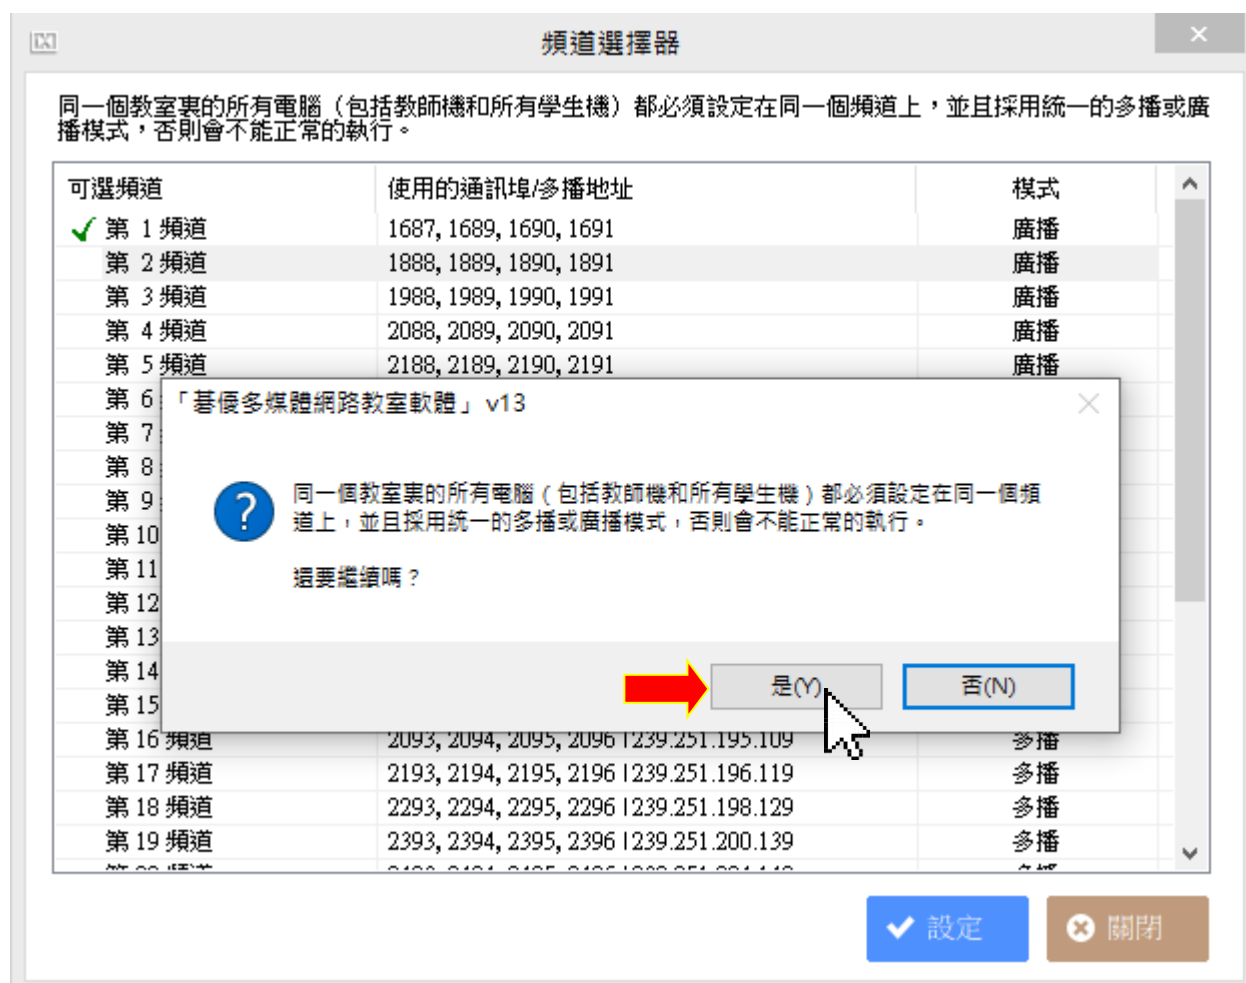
頻道選擇器

同一個教室裏的所有電腦（包括教師機和所有學生機）都必須設定在同一個頻道上，並且採用統一的多播或廣播模式，否則會不能正常的執行。

| 可選頻道 | 使用的通訊埠/多播地址 | 模式 |
|---|---|---|
| 第 1 頻道 | 1687, 1689, 1690, 1691 | 廣播 |
| 第 2 頻道 | 1888, 1889, 1890, 1891 | 廣播 |
| 第 3 頻道 | 1988, 1989, 1990, 1991 | 廣播 |
| 第 4 頻道 | 2088, 2089, 2090, 2091 | 廣播 |
| 第 5 頻道 | 2188, 2189, 2190, 2191 | 廣播 |
| 第 6 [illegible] | | |
| 第 7 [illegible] | | |
| 第 8 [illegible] | | |
| 第 9 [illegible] | | |
| 第 10 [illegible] | | |
| 第 11 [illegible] | | |
| 第 12 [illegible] | | |
| 第 13 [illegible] | | |
| 第 14 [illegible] | | |
| 第 15 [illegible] | | |
| 第 16 頻道 | 2093, 2094, 2095, 2096 \|239.251.195.109 | 多播 |
| 第 17 頻道 | 2193, 2194, 2195, 2196 \|239.251.196.119 | 多播 |
| 第 18 頻道 | 2293, 2294, 2295, 2296 \|239.251.198.129 | 多播 |
| 第 19 頻道 | 2393, 2394, 2395, 2396 \|239.251.200.139 | 多播 |

「碁優多媒體網路教室軟體」 v13

同一個教室裏的所有電腦（包括教師機和所有學生機）都必須設定在同一個頻道上，並且採用統一的多播或廣播模式，否則會不能正常的執行。

還要繼續嗎？

是(Y)
否(N)

設定
關閉